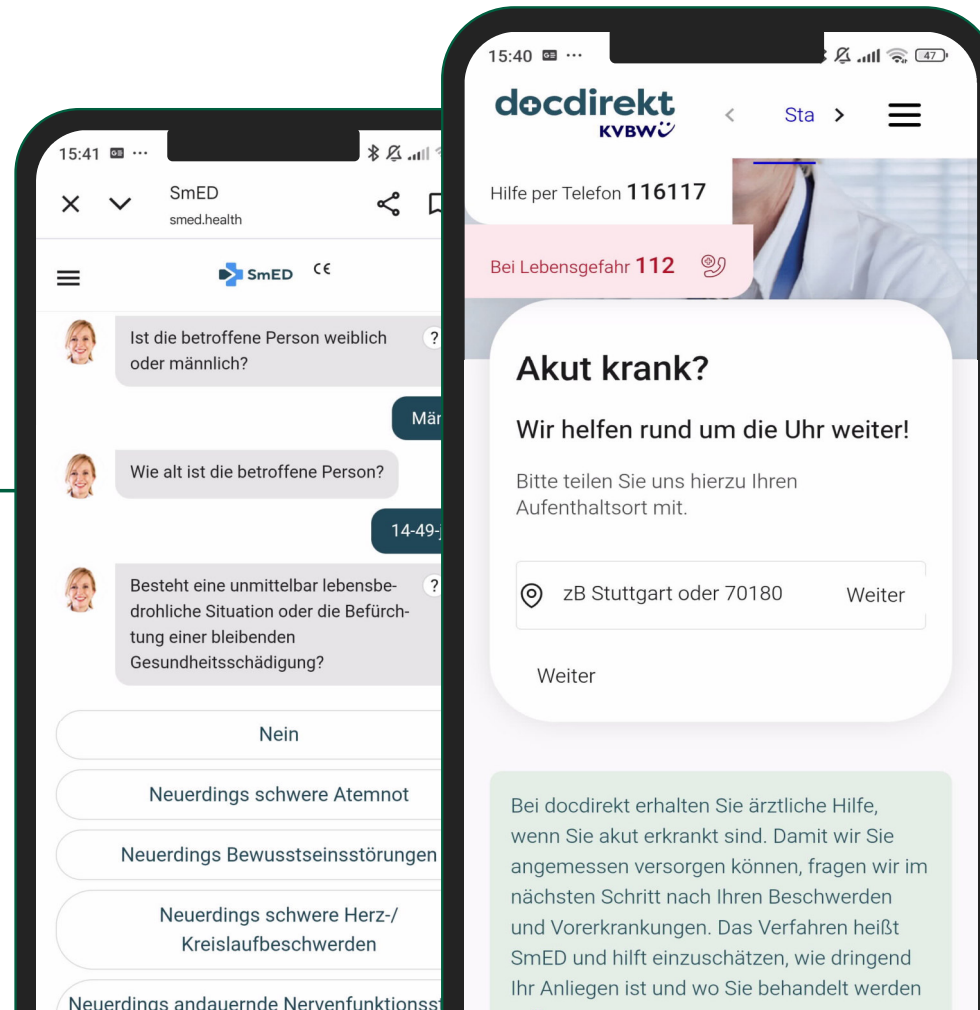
15:41

SmED
smed.health

SmED CE

Ist die betroffene Person weiblich oder männlich?

?

Mär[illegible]

Wie alt ist die betroffene Person?

14-49-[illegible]

Besteht eine unmittelbar lebensbedrohliche Situation oder die Befürchtung einer bleibenden Gesundheitsschädigung?

?

Nein

Neuerdings schwere Atemnot

Neuerdings Bewusstseinsstörungen

Neuerdings schwere Herz-/ Kreislaufbeschwerden

Neuerdings andauernde Nervenfunktionss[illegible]

15:40

47

docdirekt KVBW

Sta

Hilfe per Telefon 116117

Bei Lebensgefahr 112

Akut krank?

Wir helfen rund um die Uhr weiter!

Bitte teilen Sie uns hierzu Ihren Aufenthaltsort mit.

zB Stuttgart oder 70180

Weiter

Weiter

Bei docdirekt erhalten Sie ärztliche Hilfe, wenn Sie akut erkrankt sind. Damit wir Sie angemessen versorgen können, fragen wir im nächsten Schritt nach Ihren Beschwerden und Vorerkrankungen. Das Verfahren heißt SmED und hilft einzuschätzen, wie dringend Ihr Anliegen ist und wo Sie behandelt werden